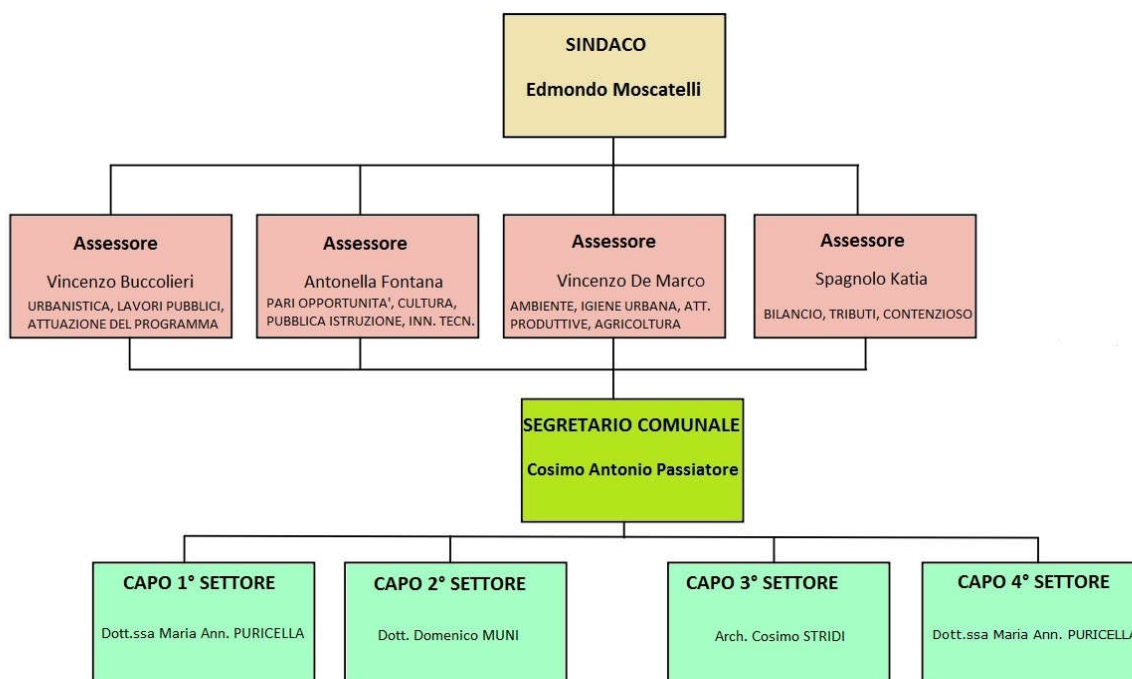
SINDACO
Edmondo Moscatelli

Assessore
Vincenzo Buccolieri
URBANISTICA, LAVORI PUBBLICI, ATTUAZIONE DEL PROGRAMMA

Assessore
Antonella Fontana
PARI OPPORTUNITA', CULTURA, PUBBLICA ISTRUZIONE, INN. TECN.

Assessore
Vincenzo De Marco
AMBIENTE, IGIENE URBANA, ATT. PRODUTTIVE, AGRICOLTURA

Assessore
Spagnolo Katia
BILANCIO, TRIBUTI, CONTENZIOSO

SEGRETARIO COMUNALE
Cosimo Antonio Passiatore

CAPO 1° SETTORE
Dott.ssa Maria Ann. PURICELLA

CAPO 2° SETTORE
Dott. Domenico MUNI

CAPO 3° SETTORE
Arch. Cosimo STRIDI

CAPO 4° SETTORE
Dott.ssa Maria Ann. PURICELLA